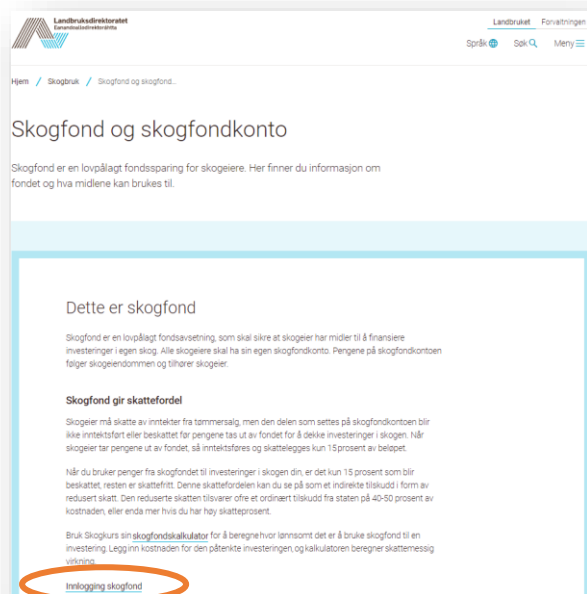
Landbruksdirektoratet
Eanandoallodirektoráhtta

Landbruket Forvaltningen

Språk Søk Meny

Hjem / Skogbruk / Skogfond og skogfond...

Skogfond og skogfondkonto

Skogfond er en lovpålagt fondssparing for skogeiere. Her finner du informasjon om fondet og hva midlene kan brukes til.

Dette er skogfond

Skogfond er en lovpålagt fondsavsetning, som skal sikre at skogeier har midler til å finansiere investeringer i egen skog. Alle skogeiere skal ha sin egen skogfondkonto. Pengene på skogfondkontoen følger skogeiendommen og tilhører skogeier.

Skogfond gir skattefordel

Skogeier må skatte av inntekter fra tømmersalg, men den delen som settes på skogfondkontoen blir ikke inntektsført eller beskattet før pengene tas ut av fondet for å dekke investeringer i skogen. Når skogeier tar pengene ut av fondet, så inntektsføres og skattelegges kun 15 prosent av beløpet.

Når du bruker penger fra skogfondet til investeringer i skogen din, er det kun 15 prosent som blir beskattet, resten er skattefritt. Denne skattefordelen kan du se på som et indirekte tilskudd i form av redusert skatt. Den reduserte skatten tilsvarer ofte et ordinært tilskudd fra staten på 40-50 prosent av kostnaden, eller enda mer hvis du har høy skatteprosent.

Bruk Skogkurs sin skogfondskalkulator for å beregne hvor lønnsomt det er å bruke skogfond til en investering. Legg inn kostnaden for den påtenkte investeringen, og kalkulatoren beregner skattemessig virkning.

Innlogging skogfond